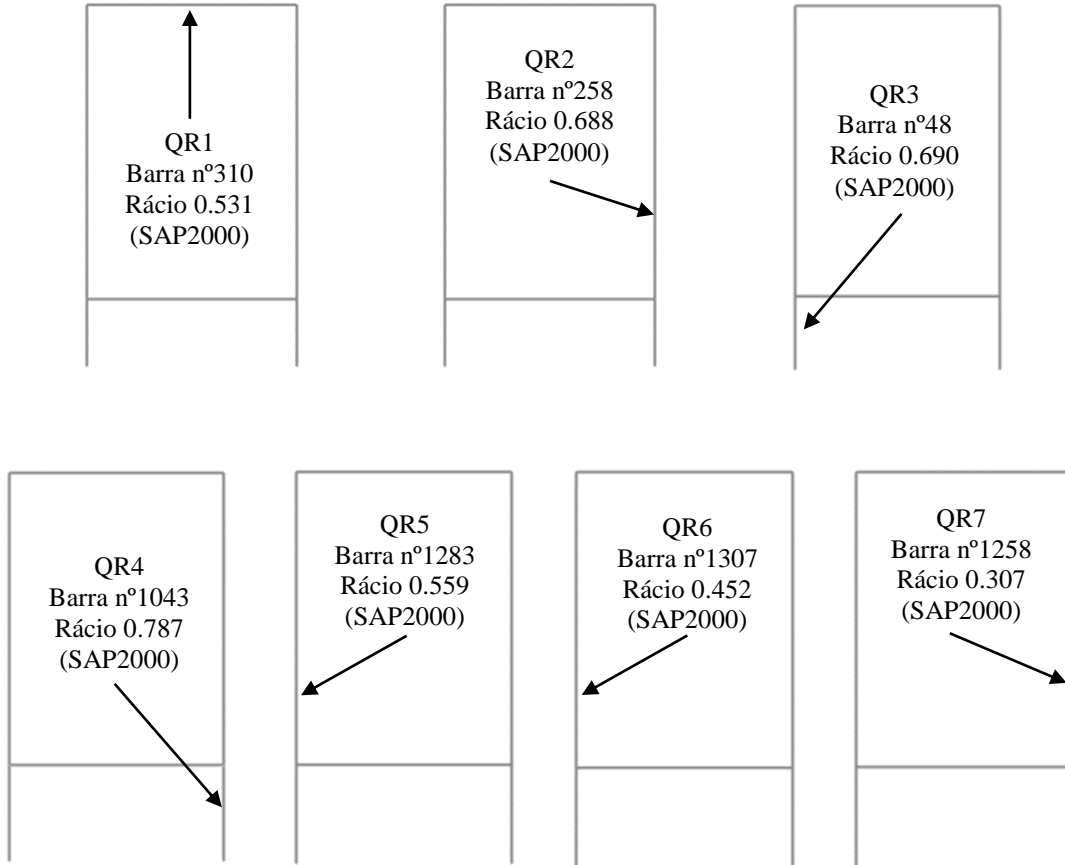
QR1
Barra nº310
Rácio 0.531
(SAP2000)

QR2
Barra nº258
Rácio 0.688
(SAP2000)

QR3
Barra nº48
Rácio 0.690
(SAP2000)

QR4
Barra nº1043
Rácio 0.787
(SAP2000)

QR5
Barra nº1283
Rácio 0.559
(SAP2000)

QR6
Barra nº1307
Rácio 0.452
(SAP2000)

QR7
Barra nº1258
Rácio 0.307
(SAP2000)